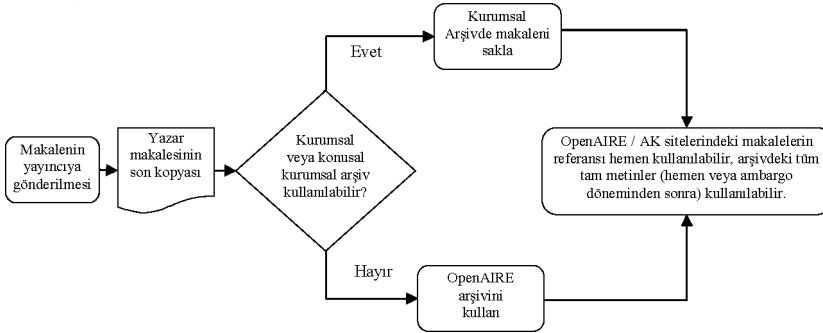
Makalenin yayıncıya gönderilmesi

Yazar makalesinin son kopyası

Kurumsal veya konusal kurumsal arşiv kullanılabilir?

Evet

Kurumsal Arşivde makaleni sakla

Hayır

OpenAIRE arşivini kullan

OpenAIRE / AK sitelerindeki makalelerin referansı hemen kullanılabilir, arşivdeki tüm tam metinler (hemen veya ambargo döneminden sonra) kullanılabilir.